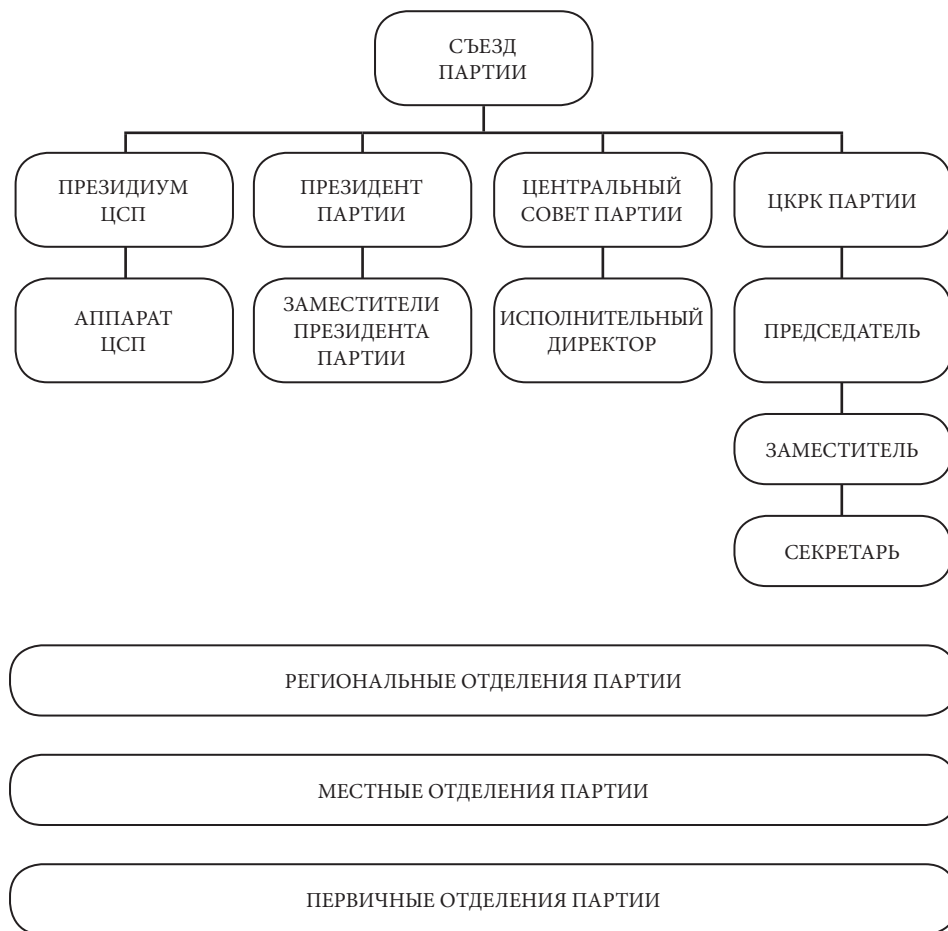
СЪЕЗД ПАРТИИ

ПРЕЗИДИУМ ЦСП

ПРЕЗИДЕНТ ПАРТИИ

ЦЕНТРАЛЬНЫЙ СОВЕТ ПАРТИИ

ЦКРК ПАРТИИ

АППАРАТ ЦСП

ЗАМЕСТИТЕЛИ ПРЕЗИДЕНТА ПАРТИИ

ИСПОЛНИТЕЛЬНЫЙ ДИРЕКТОР

ПРЕДСЕДАТЕЛЬ

ЗАМЕСТИТЕЛЬ

СЕКРЕТАРЬ

РЕГИОНАЛЬНЫЕ ОТДЕЛЕНИЯ ПАРТИИ

МЕСТНЫЕ ОТДЕЛЕНИЯ ПАРТИИ

ПЕРВИЧНЫЕ ОТДЕЛЕНИЯ ПАРТИИ